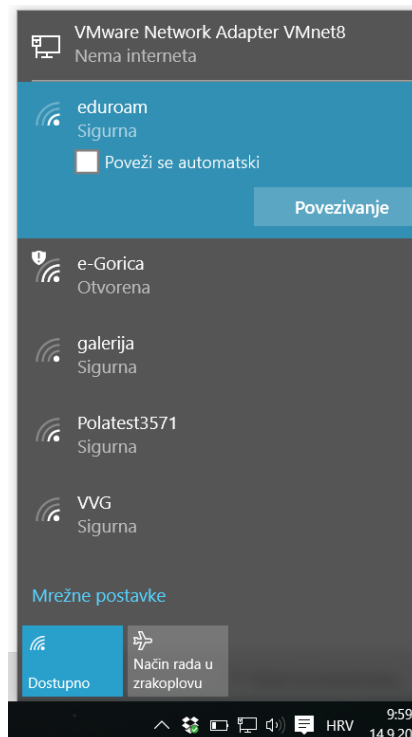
VMware Network Adapter VMnet8
Nema interneta

eduroam
Sigurna

Poveži se automatski

Povezivanje

e-Gorica
Otvorena

galerija
Sigurna

Polatest3571
Sigurna

VVG
Sigurna

Mrežne postavke

Dostupno

Način rada u zrakoplovu

HRV

9:59
14.9.20